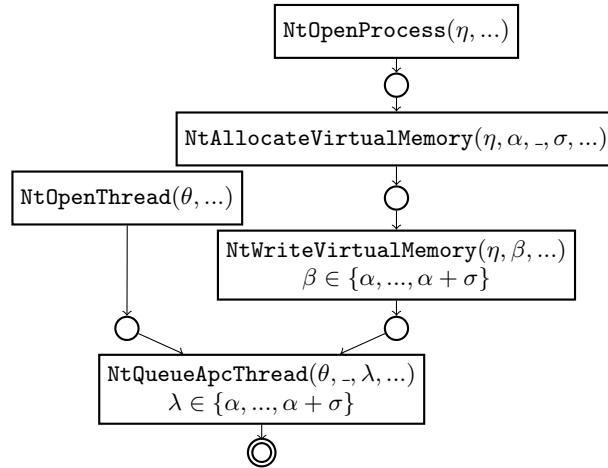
NtOpenProcess$(\eta, ...)$

NtAllocateVirtualMemory$(\eta, \alpha, \_, \sigma, ...)$

NtOpenThread$(\theta, ...)$

NtWriteVirtualMemory$(\eta, \beta, ...)$
$\beta \in \{\alpha, ..., \alpha + \sigma\}$

NtQueueApcThread$(\theta, \_, \lambda, ...)$
$\lambda \in \{\alpha, ..., \alpha + \sigma\}$